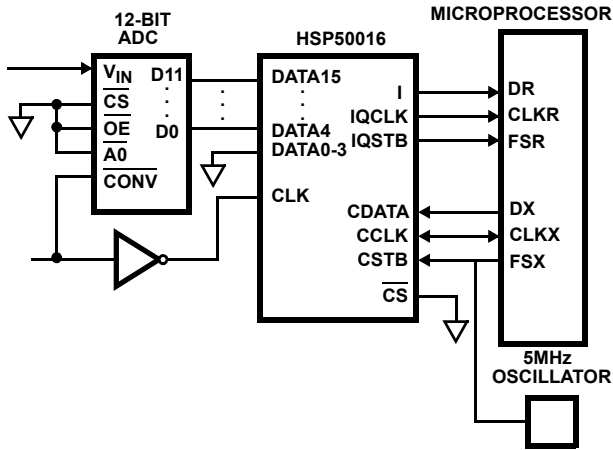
12-BIT ADC

HSP50016

MICROPROCESSOR

$V_{IN}$
$\overline{CS}$
$\overline{OE}$
$\overline{A0}$
$\overline{CONV}$

D11
D0

DATA15
DATA4
DATA0-3
CLK

I
IQCLK
IQSTB

CDATA
CCLK
CSTB
$\overline{CS}$

DR
CLKR
FSR

DX
CLKX
FSX

5MHz OSCILLATOR